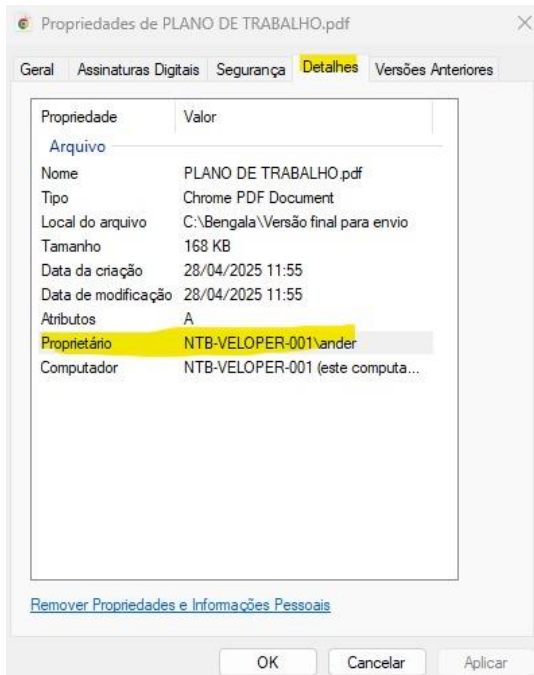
Propriedades de PLANO DE TRABALHO.pdf

Geral | Assinaturas Digitais | Segurança | Detalhes | Versões Anteriores

| Propriedade | Valor |
|---|---|
| Arquivo | |
| Nome | PLANO DE TRABALHO.pdf |
| Tipo | Chrome PDF Document |
| Local do arquivo | C:\Bengala\Versão final para envio |
| Tamanho | 168 KB |
| Data da criação | 28/04/2025 11:55 |
| Data de modificação | 28/04/2025 11:55 |
| Atributos | A |
| Proprietário | NTB-VELOPER-001\ander |
| Computador | NTB-VELOPER-001 (este computa... |

Remover Propriedades e Informações Pessoais

OK | Cancelar | Aplicar